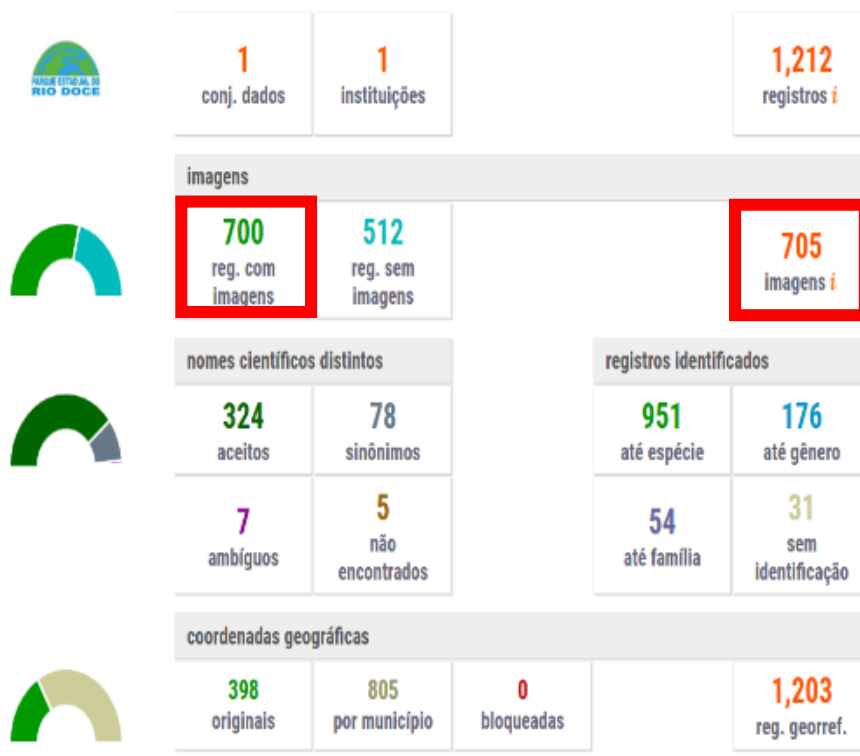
PARQUE ESTADUAL DO RIO DOCE

1
conj. dados

1
instituições

1,212
registros i

imagens

700
reg. com imagens

512
reg. sem imagens

705
imagens i

nomes científicos distintos

324
aceitos

78
sinônimos

7
ambíguos

5
não encontrados

registros identificados

951
até espécie

176
até gênero

54
até família

31
sem identificação

coordenadas geográficas

398
originais

805
por município

0
bloqueadas

1,203
reg. georref.